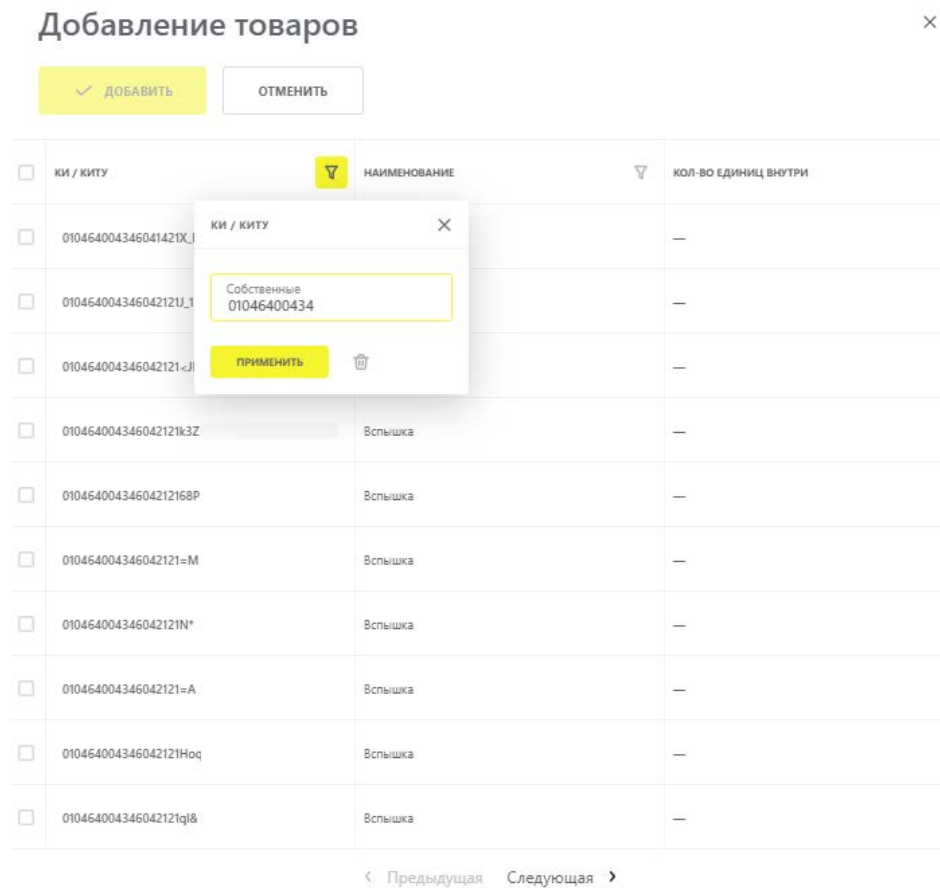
Добавление товаров

×

ДОБАВИТЬ

ОТМЕНИТЬ

| | КИ / КИТУ | НАИМЕНОВАНИЕ | КОЛ-ВО ЕДИНИЦ ВНУТРИ |
|---|---|---|---|
| | 010464004346041421X_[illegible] | | — |
| | 010464004346042121J_1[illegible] | | — |
| | 010464004346042121<J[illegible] | | — |
| | 010464004346042121k3Z | Вспышка | — |
| | 010464004346042121б8P | Вспышка | — |
| | 010464004346042121=M | Вспышка | — |
| | 010464004346042121N* | Вспышка | — |
| | 010464004346042121=A | Вспышка | — |
| | 010464004346042121Hoq | Вспышка | — |
| | 010464004346042121ql& | Вспышка | — |

КИ / КИТУ

×

Собственные
01046400434

ПРИМЕНИТЬ

‹ Предыдущая Следующая ›